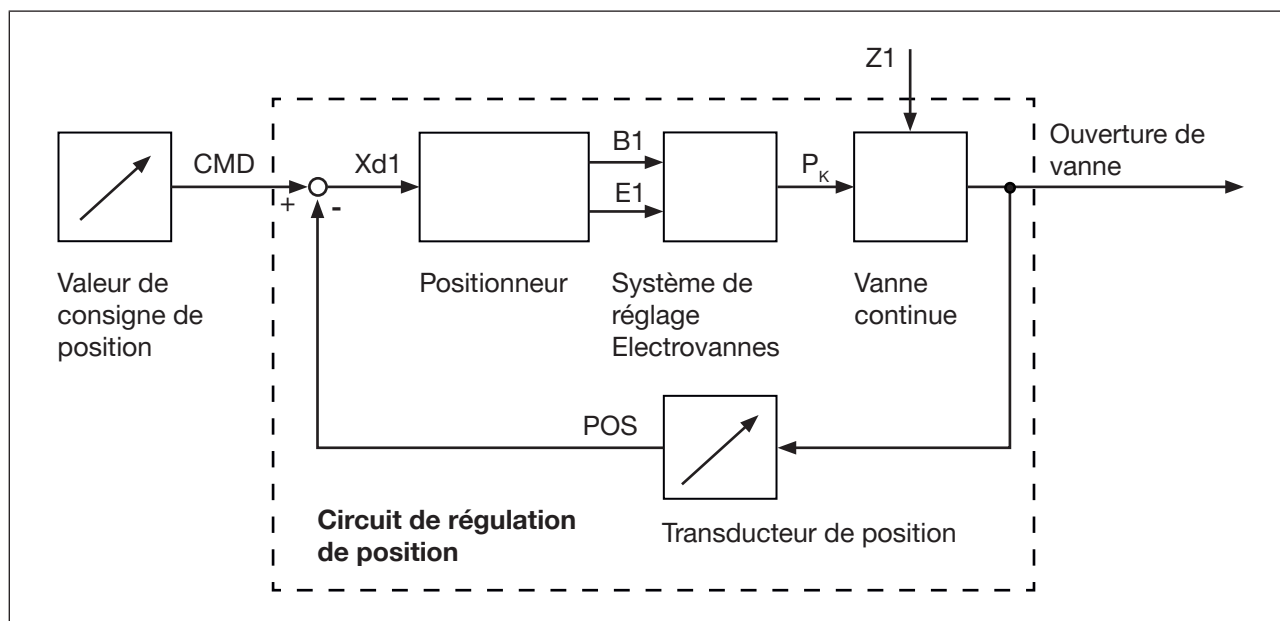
Z1

CMD

Xd1

B1

E1

$P_K$

Ouverture de vanne

+

-

Valeur de consigne de position

Positionneur

Système de réglage Electrovannes

Vanne continue

POS

Circuit de régulation de position

Transducteur de position